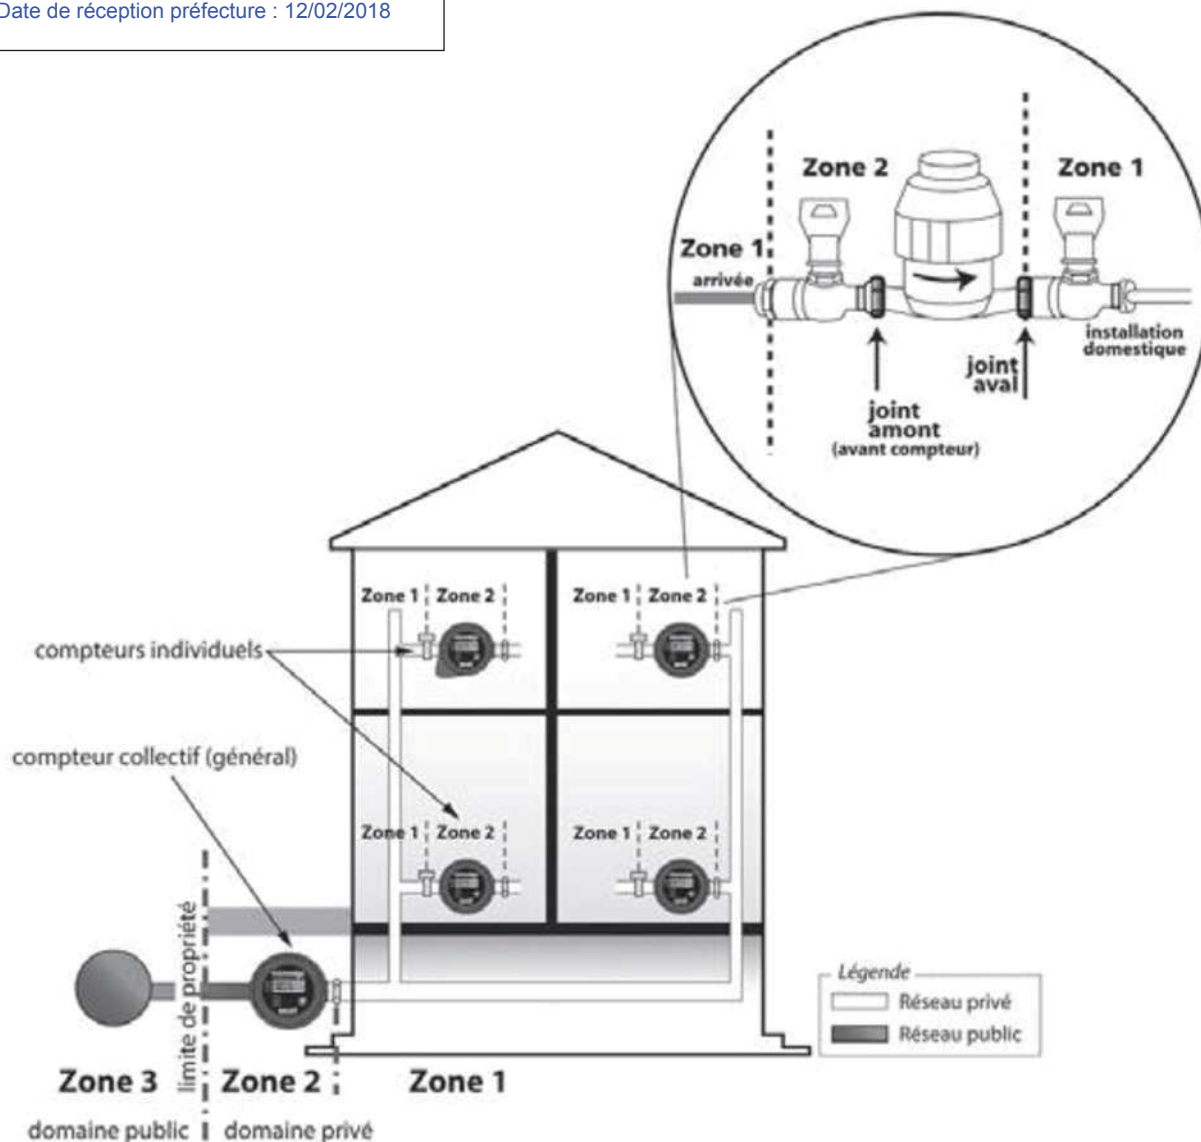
Date de réception préfecture : 12/02/2018

Zone 2
Zone 1
Zone 1
arrivée
installation domestique
joint aval
joint amont (avant compteur)

Zone 1 Zone 2
Zone 1 Zone 2
compteurs individuels
compteur collectif (général)
Zone 1 Zone 2
Zone 1 Zone 2
limite de propriété

Légende
Réseau privé
Réseau public

Zone 3
Zone 2
Zone 1
domaine public
domaine privé